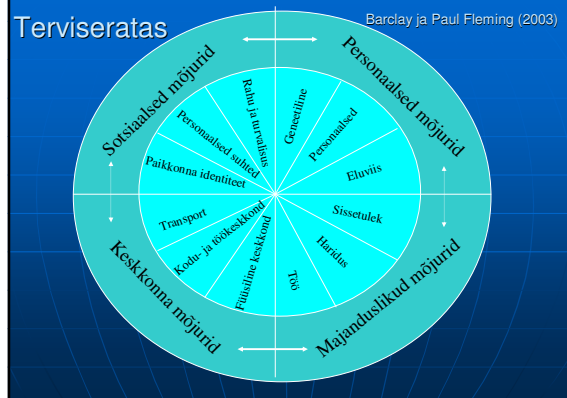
Terviseratas

Barclay ja Paul Fleming (2003)

Sotsiaalsed mõjurid

Personaalsed mõjurid

Keskkonna mõjurid

Majanduslikud mõjurid

Rahu ja turvalisus

Geneetiline

Personaalsed suhted

Personaalsed

Paikkonna identiteet

Eluviis

Transport

Sissetulek

Kodu- ja töökeskkond

Haridus

Füüsiline keskkond

Töö